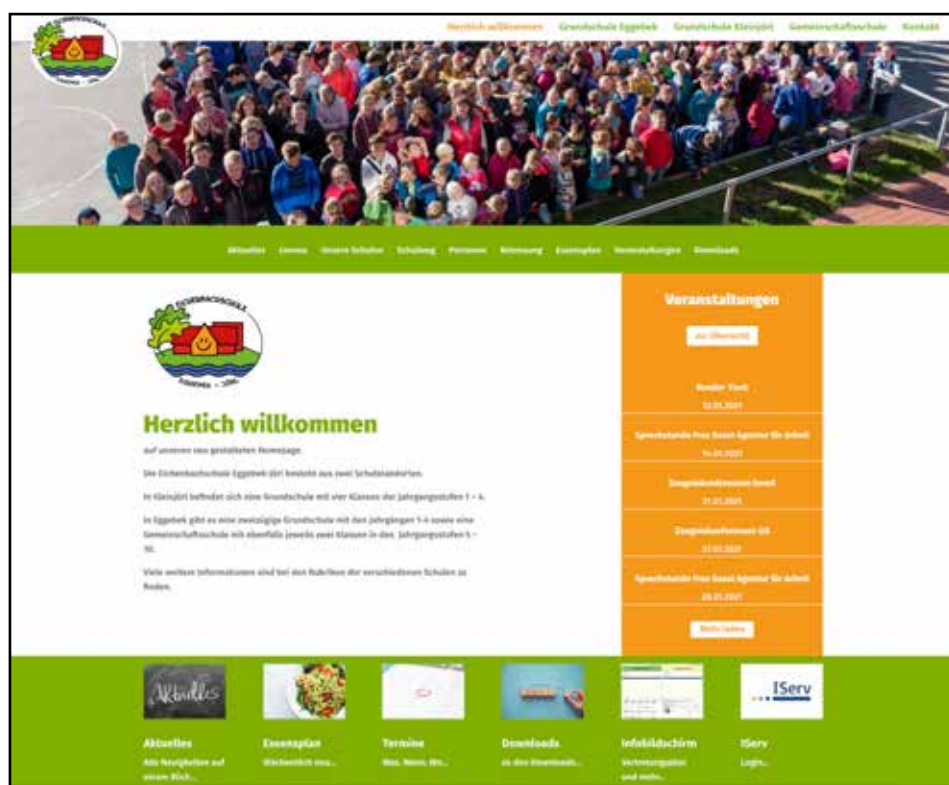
Herzlich willkommen Grundschule Eggebek Grundschule Kleinjörl Gemeinschaftsschule Kontakt

Aktuelles Corona Unsere Schulen Schulweg Personen Betreuung Essenplan Veranstaltungen Downloads

Herzlich willkommen

auf unserer neu gestalteten Homepage.

Die Eichenbachschule Eggebek-Jörl besteht aus zwei Schulstandorten.

In Kleinjörl befindet sich eine Grundschule mit vier Klassen der Jahrgangsstufen 1 – 4.

In Eggebek gibt es eine zweizügige Grundschule mit den Jahrgängen 1-4 sowie eine Gemeinschaftsschule mit ebenfalls jeweils zwei Klassen in den Jahrgangsstufen 5 – 10.

Viele weitere Informationen sind bei den Rubriken der verschiedenen Schulen zu finden.

Veranstaltungen

zur Übersicht

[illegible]
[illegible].2021

Sprechstunde Frau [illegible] Agentur für Arbeit
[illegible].2021

Zeugniskonferenzen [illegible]
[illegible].2021

Zeugniskonferenzen GS
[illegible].2021

Sprechstunde Frau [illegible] Agentur für Arbeit
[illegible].2021

Mehr laden

Aktuelles
Alle Neuigkeiten auf einen Blick...

Essensplan
Wöchentlich neu...

Termine
Was, Wann, Wo...

Downloads
zu den Downloads...

Infobildschirm
Vertretungspläne und mehr...

IServ
Login...